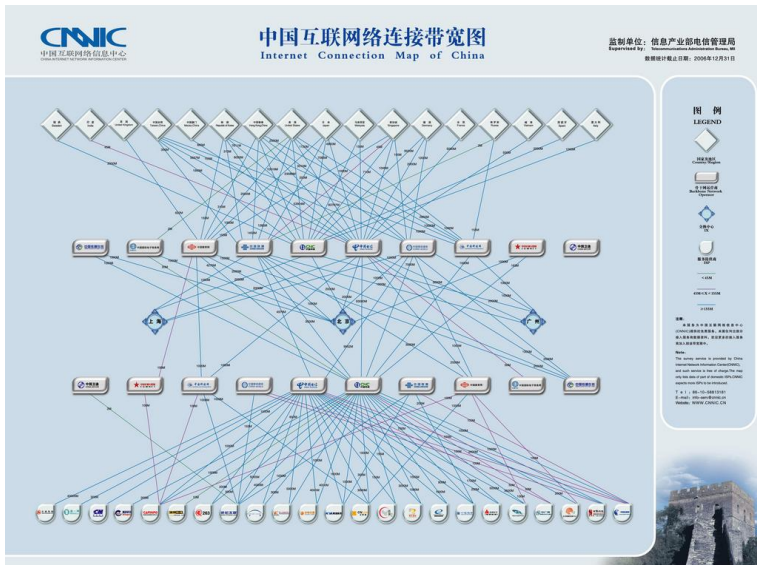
CNNIC
中国互联网络信息中心
CHINA INTERNET NETWORK INFORMATION CENTER

中国互联网络连接带宽图
Internet Connection Map of China

监制单位：信息产业部电信管理局
Supervised by: Telecommunications Administration Bureau, MII
数据统计截止日期：2006年12月31日

上海
北京
广州

图 例
LEGEND

注释：

Note:

Tel: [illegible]
E-mail: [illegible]
Website: WWW.CNNIC.CN